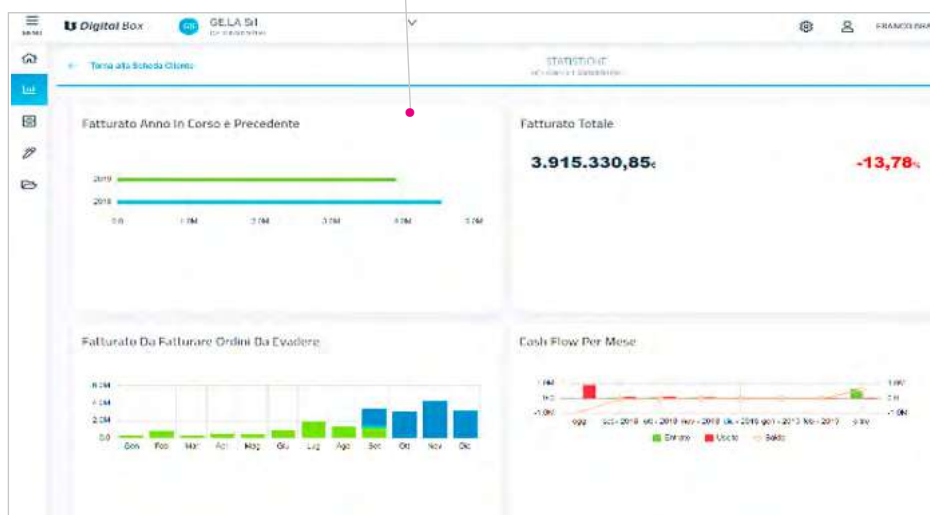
MENU

Digital Box

GS GELA Srl
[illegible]

FRANCO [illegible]

← Torna alla Scheda Cliente

STATISTICHE
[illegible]

Fatturato Anno In Corso e Precedente

2019
2018
0.0 1.0M 2.0M 3.0M 4.0M 5.0M

Fatturato Totale

3.915.330,85€

-13,78%

Fatturato Da Fatturare Ordini Da Evadere

6.0M
4.0M
2.0M
0.0

Gen Feb Mar Apr Mag Giu Lug Ago Set Ott Nov Dic

Cash Flow Per Mese

1.0M
0.0
-1.0M

1.0M
0.0
-1.0M

ago ott - 2018 ott - 2018 nov - 2018 dic - 2018 gen - 2019 feb - 2019 giu

Entrate Uscite Saldo